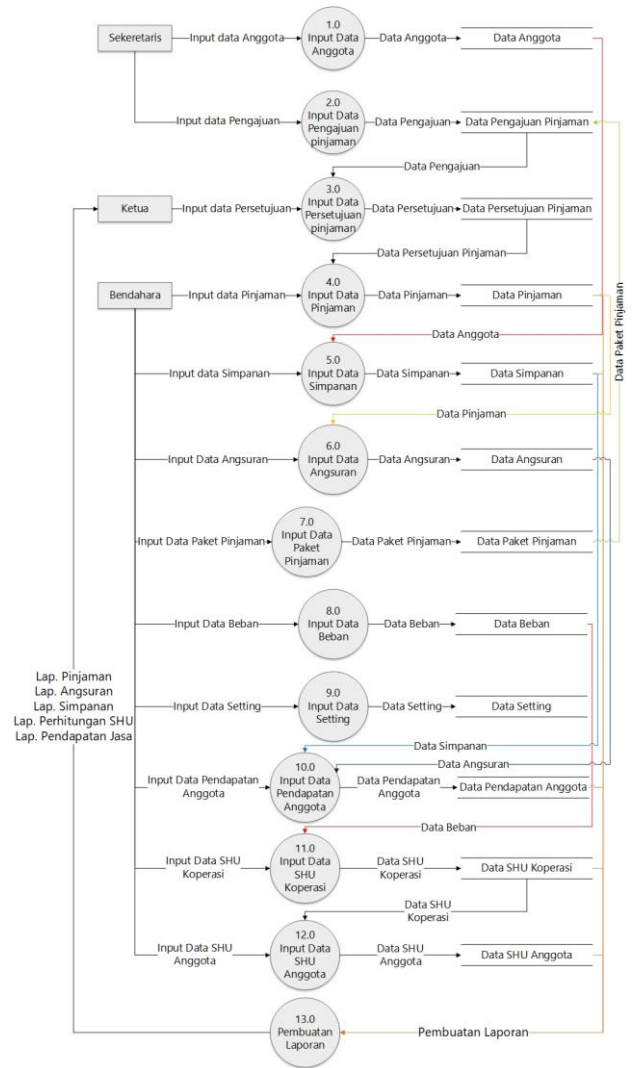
Sekeretaris
Input data Anggota
1.0 Input Data Anggota
Data Anggota
Data Anggota

Input data Pengajuan
2.0 Input Data Pengajuan pinjaman
Data Pengajuan
Data Pengajuan Pinjaman
Data Pengajuan

Ketua
Input data Persetujuan
3.0 Input Data Persetujuan pinjaman
Data Persetujuan
Data Persetujuan Pinjaman
Data Persetujuan Pinjaman

Bendahara
Input data Pinjaman
4.0 Input Data Pinjaman
Data Pinjaman
Data Pinjaman
Data Anggota

Data Paket Pinjaman

Input data Simpanan
5.0 Input Data Simpanan
Data Simpanan
Data Simpanan
Data Pinjaman

Input Data Angsuran
6.0 Input Data Angsuran
Data Angsuran
Data Angsuran

Input Data Paket Pinjaman
7.0 Input Data Paket Pinjaman
Data Paket Pinjaman
Data Paket Pinjaman

Input Data Beban
8.0 Input Data Beban
Data Beban
Data Beban

Lap. Pinjaman
Lap. Angsuran
Lap. Simpanan
Lap. Perhitungan SHU
Lap. Pendapatan Jasa

Input Data Setting
9.0 Input Data Setting
Data Setting
Data Setting
Data Simpanan
Data Angsuran

Input Data Pendapatan Anggota
10.0 Input Data Pendapatan Anggota
Data Pendapatan Anggota
Data Pendapatan Anggota
Data Beban

Input Data SHU Koperasi
11.0 Input Data SHU Koperasi
Data SHU Koperasi
Data SHU Koperasi
Data SHU Koperasi

Input Data SHU Anggota
12.0 Input Data SHU Anggota
Data SHU Anggota
Data SHU Anggota

13.0 Pembuatan Laporan
Pembuatan Laporan